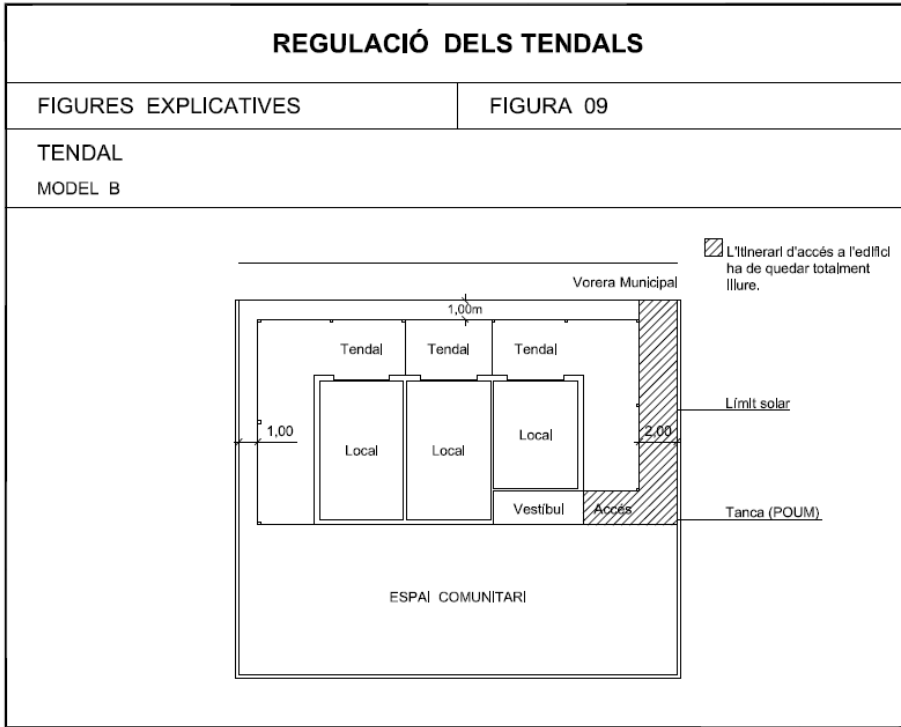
REGULACIÓ DELS TENDALS

FIGURES EXPLICATIVES

FIGURA 09

TENDAL

MODEL B

L'itinerari d'accés a l'edifici ha de quedar totalment lliure.

Vorera Municipal

1,00m

Tendal

Tendal

Tendal

Límit solar

1,00

Local

Local

Local

2,00

Vestíbul

Accés

Tanca (POUM)

ESPAI COMUNITARI